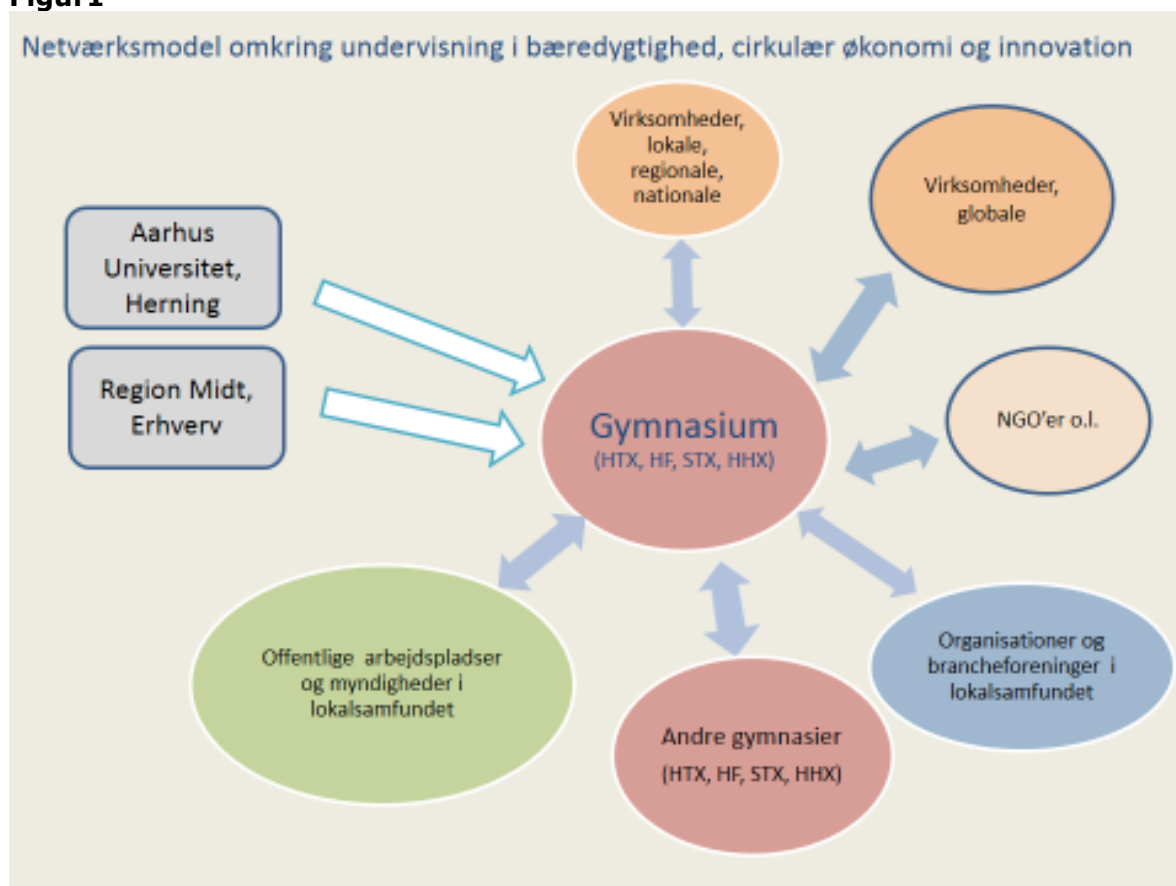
Figur 1

Netværksmodel omkring undervisning i bæredygtighed, cirkulær økonomi og innovation

Virksomheder, lokale, regionale, nationale

Virksomheder, globale

Aarhus Universitet, Herning

Region Midt, Erhverv

Gymnasium
(HTX, HF, STX, HHX)

NGO'er o.l.

Offentlige arbejdspladser og myndigheder i lokalsamfundet

Organisationer og brancheforeninger i lokalsamfundet

Andre gymnasier
(HTX, HF, STX, HHX)